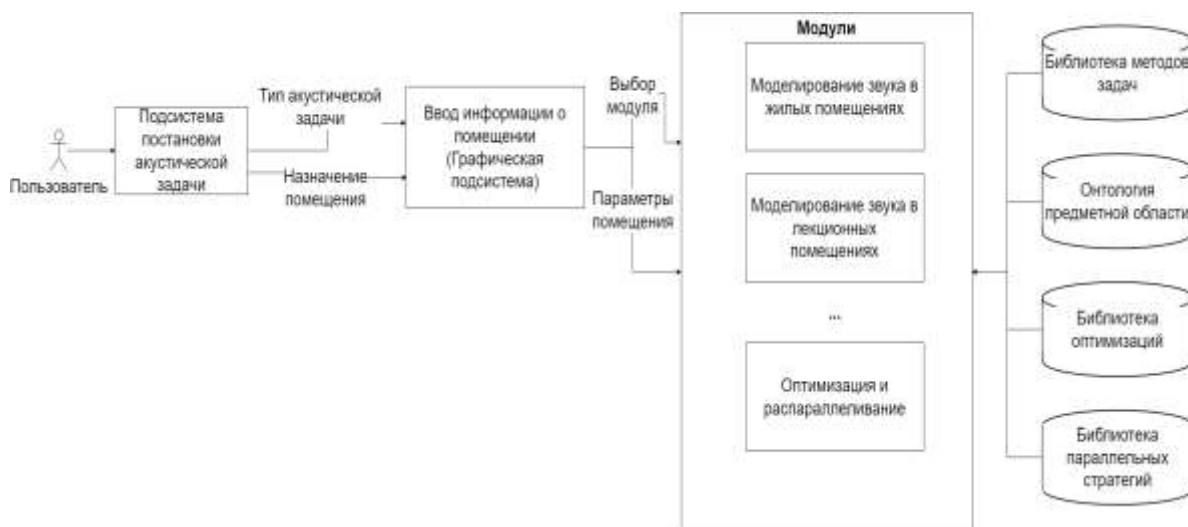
Пользователь

Подсистема постановки акустической задачи

Тип акустической задачи

Назначение помещения

Ввод информации о помещении (Графическая подсистема)

Выбор модуля

Параметры помещения

Модули

Моделирование звука в жилых помещениях

Моделирование звука в лекционных помещениях

...

Оптимизация и распараллеливание

Библиотека методов задач

Онтология предметной области

Библиотека оптимизаций

Библиотека параллельных стратегий